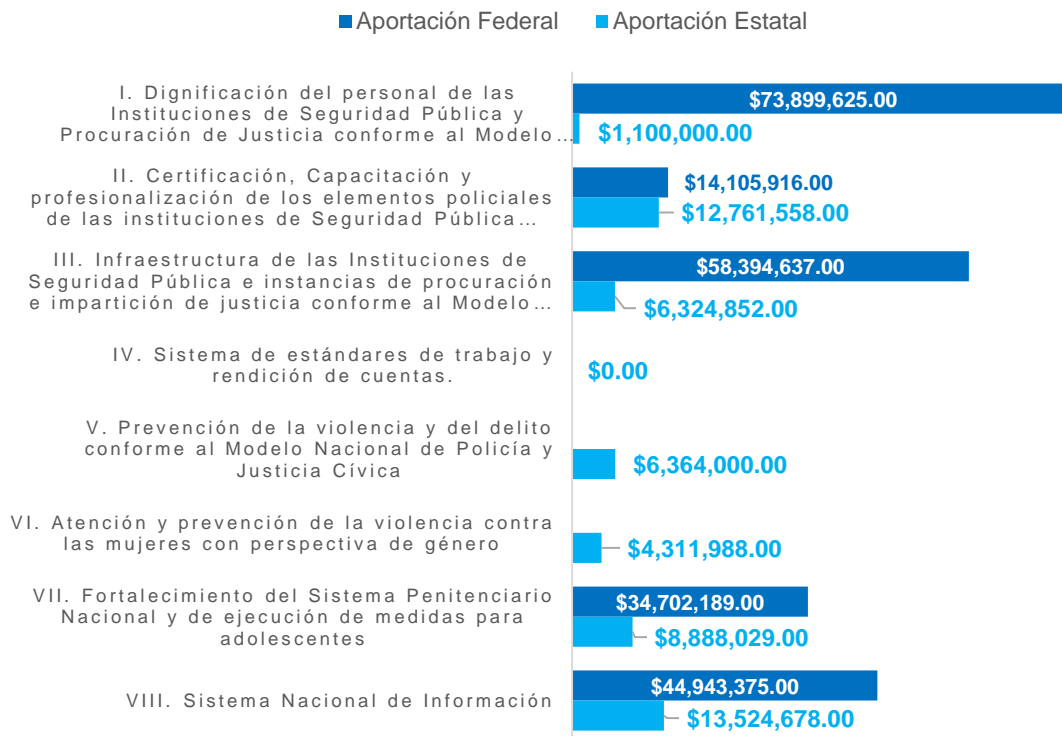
Aportación Federal Aportación Estatal

I. Dignificación del personal de las Instituciones de Seguridad Pública y Procuración de Justicia conforme al Modelo…
$73,899,625.00
$1,100,000.00

II. Certificación, Capacitación y profesionalización de los elementos policiales de las instituciones de Seguridad Pública…
$14,105,916.00
$12,761,558.00

III. Infraestructura de las Instituciones de Seguridad Pública e instancias de procuración e impartición de justicia conforme al Modelo…
$58,394,637.00
$6,324,852.00

IV. Sistema de estándares de trabajo y rendición de cuentas.
$0.00

V. Prevención de la violencia y del delito conforme al Modelo Nacional de Policía y Justicia Cívica
$6,364,000.00

VI. Atención y prevención de la violencia contra las mujeres con perspectiva de género
$4,311,988.00

VII. Fortalecimiento del Sistema Penitenciario Nacional y de ejecución de medidas para adolescentes
$34,702,189.00
$8,888,029.00

VIII. Sistema Nacional de Información
$44,943,375.00
$13,524,678.00